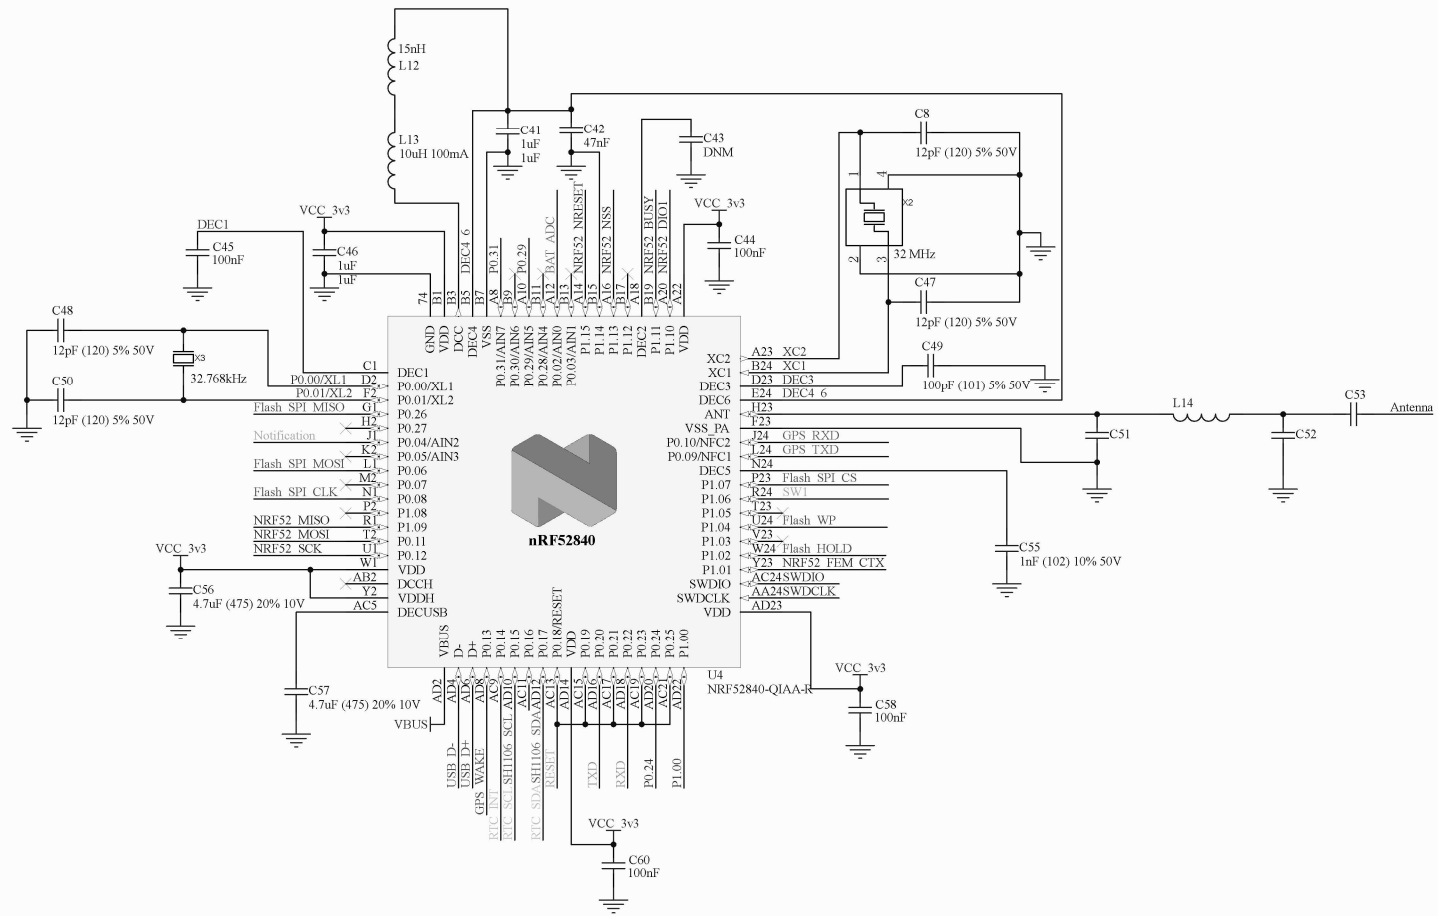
15nH
L12
L13
10uH 100mA
C41
1uF
1uF
C42
47nF
C43
DNM
C8
12pF (120) 5% 50V
X2
32 MHz
C47
12pF (120) 5% 50V
DEC1
C45
100nF
VCC_3v3
C46
1uF
1uF
VCC_3v3
C44
100nF
DEC4_6
P0.31
P0.29
BAT_ADC
NRF52_NRESET
NRF52_NSS
NRF52_BUSY
NRF52_DIO1
74
B1
B3
B5
B7
A8
B9
A10
B11
A12
B13
A14
B15
A16
B17
A18
B19
A20
A22
GND
VDD
DCC
DEC4
VSS
P0.31/AIN7
P0.30/AIN6
P0.29/AIN5
P0.28/AIN4
P0.02/AIN0
P0.03/AIN1
P1.15
P1.14
P1.13
P1.12
DEC2
P1.11
P1.10
VDD
C48
12pF (120) 5% 50V
X3
32.768kHz
C50
12pF (120) 5% 50V
C1
DEC1
P0.00/XL1
D2
P0.00/XL1
P0.01/XL2
F2
P0.01/XL2
Flash_SPI_MISO
G1
P0.26
H2
P0.27
Notification
J1
P0.04/AIN2
K2
P0.05/AIN3
Flash_SPI_MOSI
L1
P0.06
M2
P0.07
Flash_SPI_CLK
N1
P0.08
P2
P1.08
NRF52_MISO
R1
P1.09
NRF52_MOSI
T2
P0.11
NRF52_SCK
U1
P0.12
VCC_3v3
W1
VDD
AB2
DCCH
Y2
VDDH
AC5
DECUSB
C56
4.7uF (475) 20% 10V
C57
4.7uF (475) 20% 10V
VBUS
XC2
A23
XC2
XC1
B24
XC1
DEC3
D23
DEC3
DEC6
E24
DEC4_6
C49
100pF (101) 5% 50V
ANT
H23
VSS_PA
F23
L14
C53
Antenna
C51
C52
P0.10/NFC2
J24
GPS_RXD
P0.09/NFC1
L24
GPS_TXD
DEC5
N24
P1.07
P23
Flash_SPI_CS
P1.06
R24
SW1
P1.05
T23
P1.04
U24
Flash_WP
P1.03
V23
P1.02
W24
Flash_HOLD
P1.01
Y23
NRF52_FEM_CTX
SWDIO
AC24
SWDIO
SWDCLK
AA24
SWDCLK
VDD
AD23
C55
1nF (102) 10% 50V
nRF52840
U4
NRF52840-QIAA-R
VCC_3v3
C58
100nF
VBUS
D-
D+
P0.13
P0.14
P0.15
P0.16
P0.17
P0.18/RESET
VDD
P0.19
P0.20
P0.21
P0.22
P0.23
P0.24
P0.25
P1.00
AD2
AD4
AD6
AD8
AC9
AD10
AC11
AD12
AC13
AD14
AC15
AD16
AC17
AD18
AC19
AD20
AC21
AD22
USB_D-
USB_D+
GPS_WAKE
RTC_INT
RTC_SCL
SH1106_SCL
RTC_SDA
SH1106_SDA
RESET
TXD
RXD
P0.24
P1.00
VCC_3v3
C60
100nF